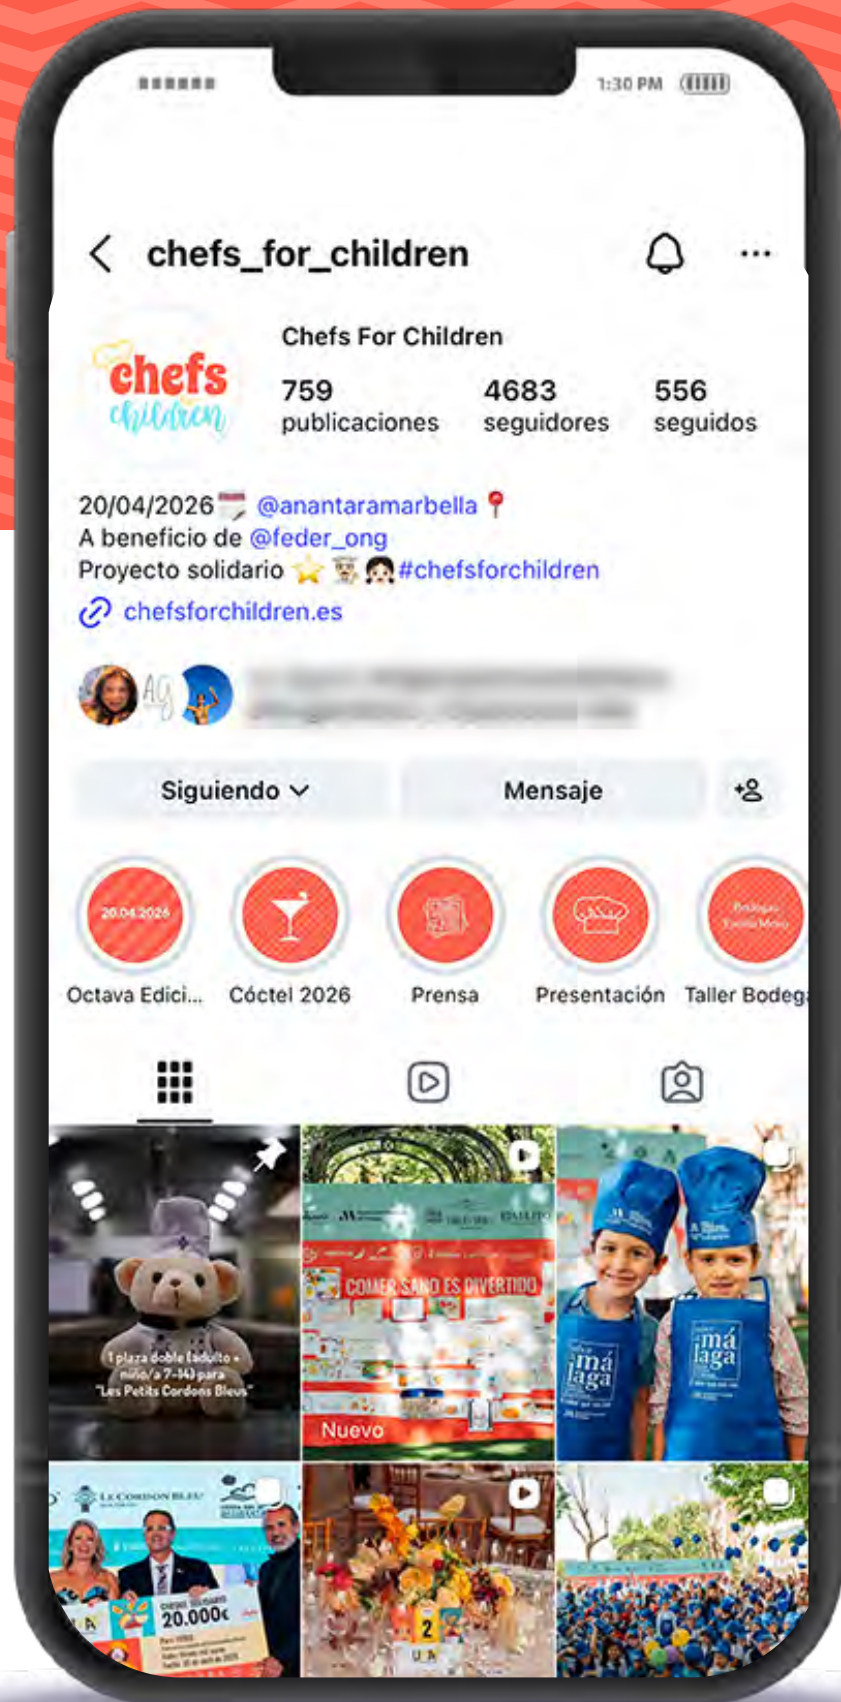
1:30 PM

chefs_for_children

chefs children

Chefs For Children

759 publicaciones

4683 seguidores

556 seguidos

20/04/2026 @anantaramarbella
A beneficio de @feder_ong
Proyecto solidario #chefsforchildren
chefsforchildren.es

AG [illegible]

Siguiendo

Mensaje

20.04.2026
Octava Edici...

Cóctel 2026

Prensa

Presentación

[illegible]
Taller Bodeg

1 plaza doble (adulto + niño/a 7-14) para "Les Petits Cordons Bleus"

COMER SANO ES DIVERTIDO

Nuevo

má laga

má laga

LE CORDON BLEU

20.000€

2